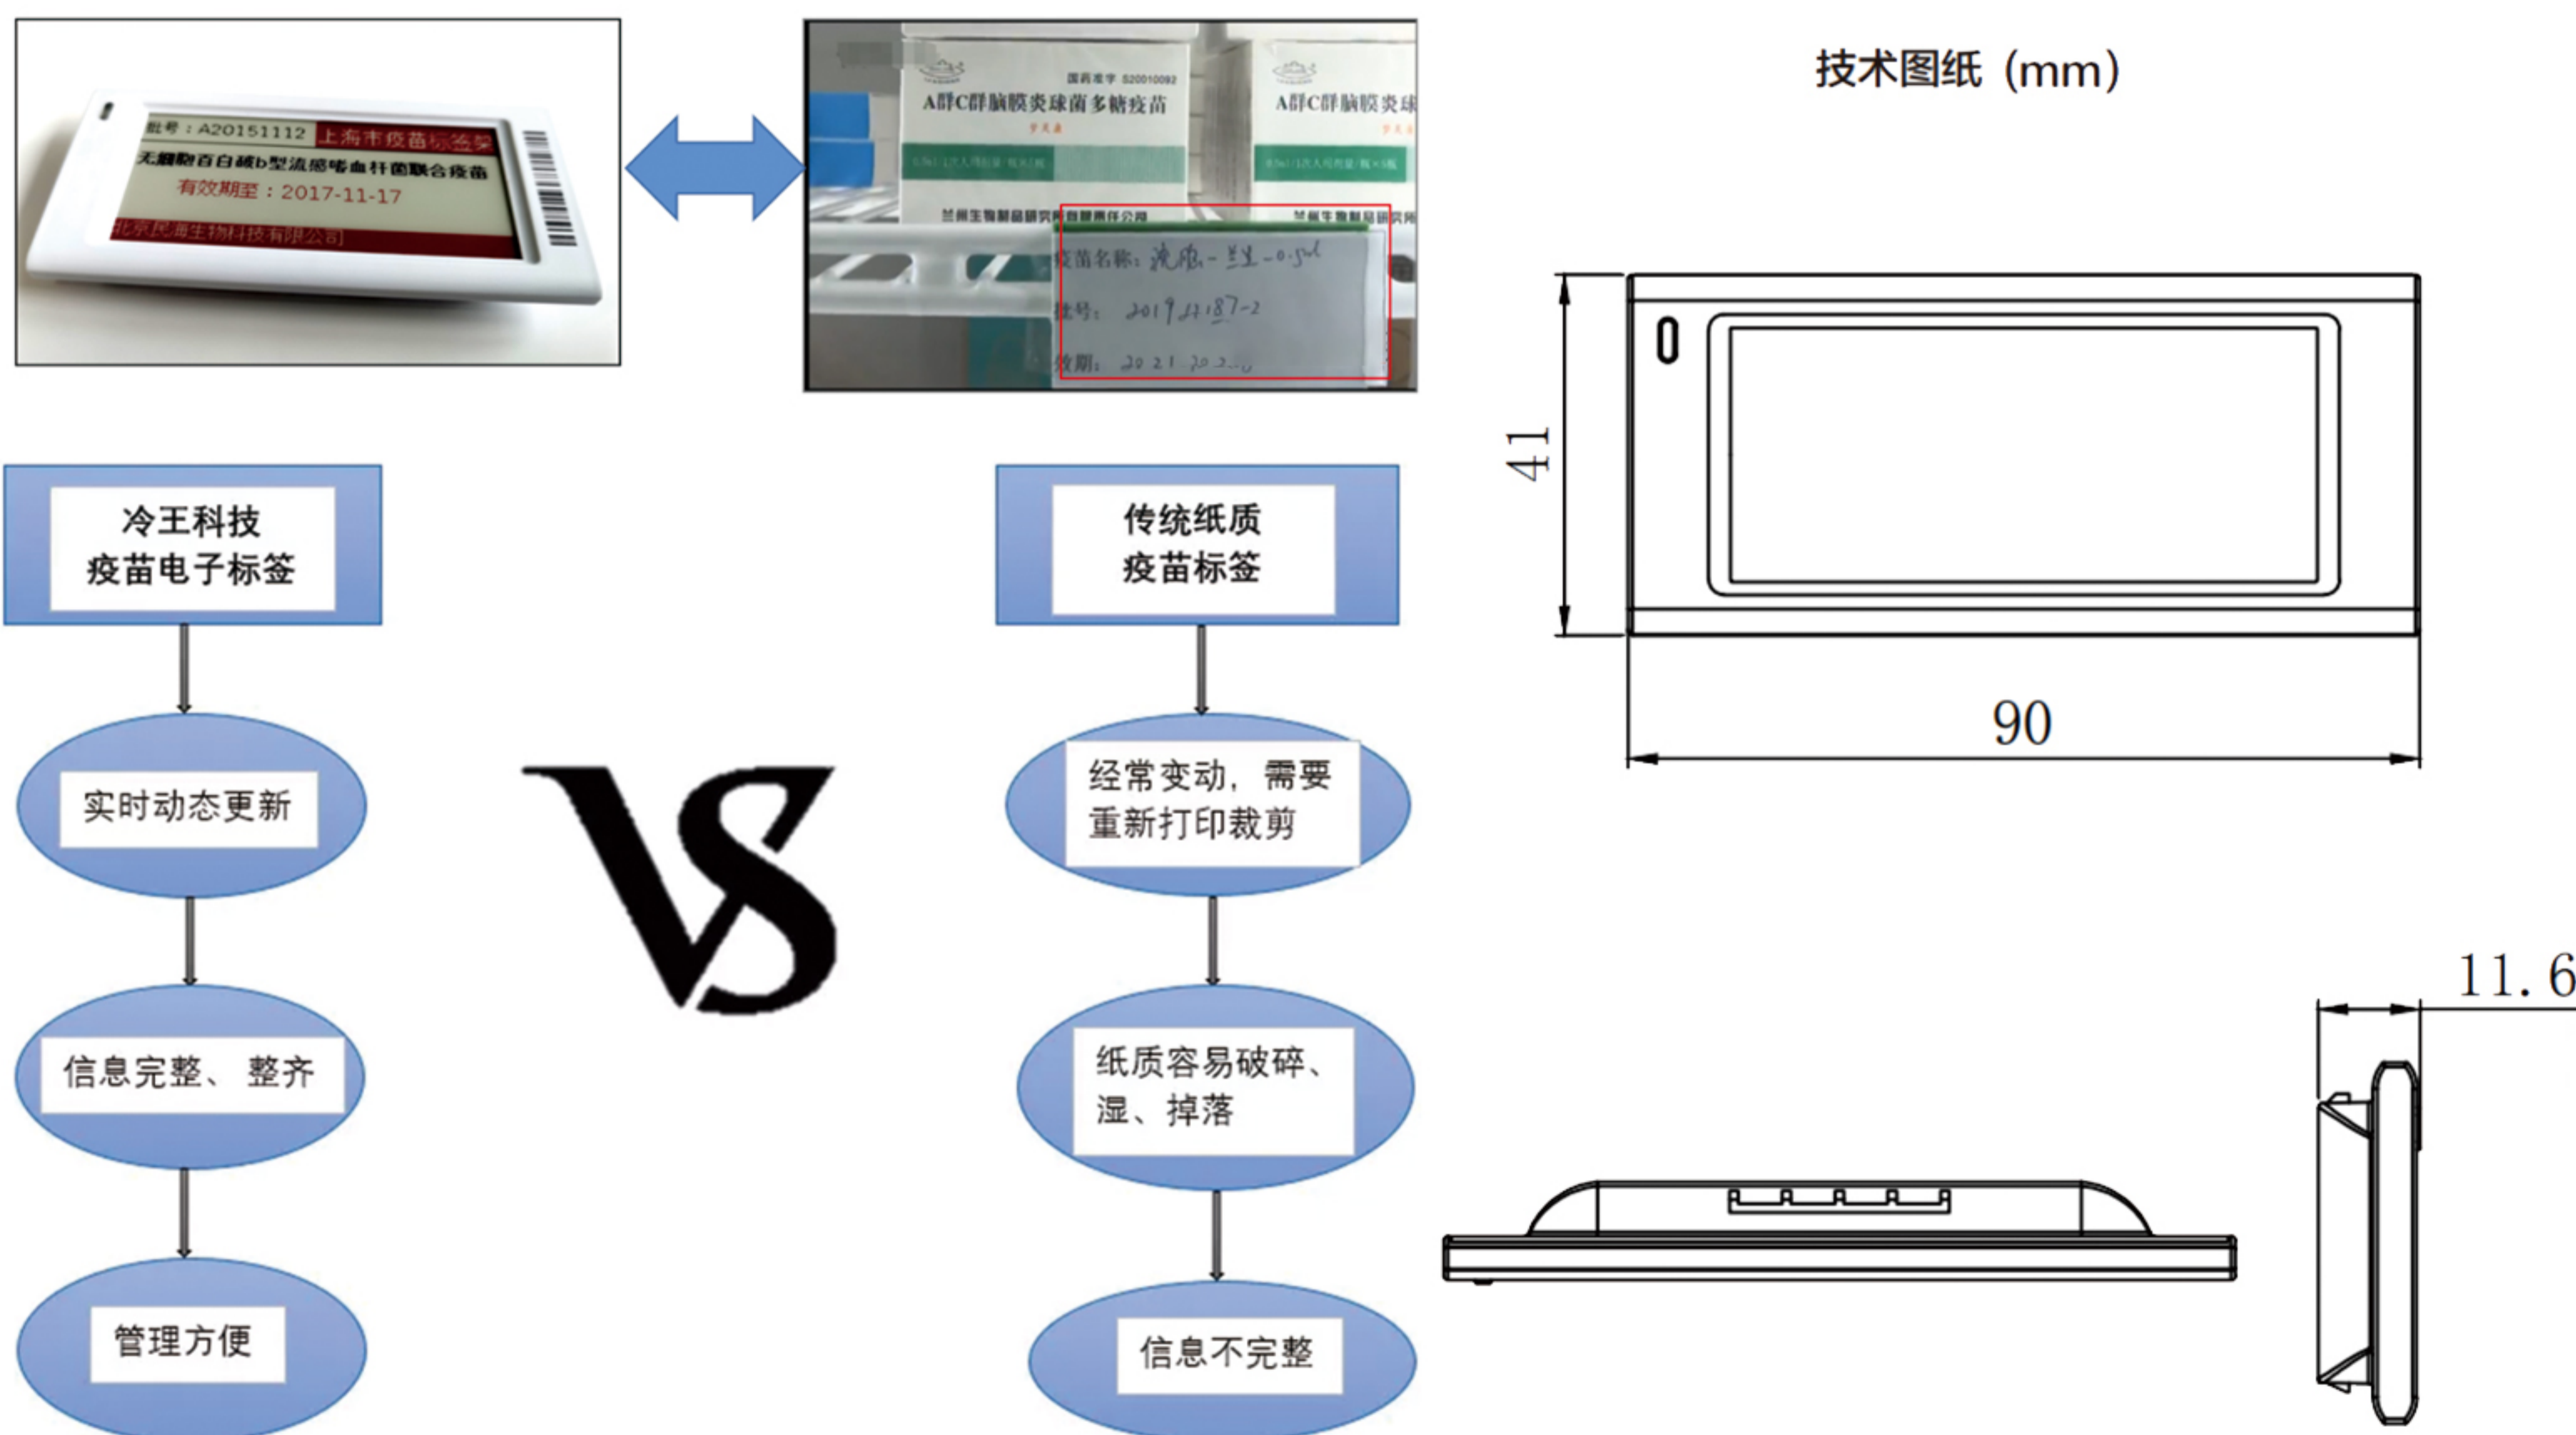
批号：A20151112 上海市疫苗标签架
无细胞百白破b型流感嗜血杆菌联合疫苗
有效期至：2017-11-17
北京民海生物科技有限公司

国药准字 S20010092
A群C群脑膜炎球菌多糖疫苗
A群C群脑膜炎球
兰州生物制品研究所有限责任公司
疫苗名称：流脑-二联-0.5ml
批号：2019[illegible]187-2
效期：2021.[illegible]

技术图纸（mm）

41
90
11.6

冷王科技
疫苗电子标签

实时动态更新

信息完整、整齐

管理方便

VS

传统纸质
疫苗标签

经常变动，需要重新打印裁剪

纸质容易破碎、湿、掉落

信息不完整